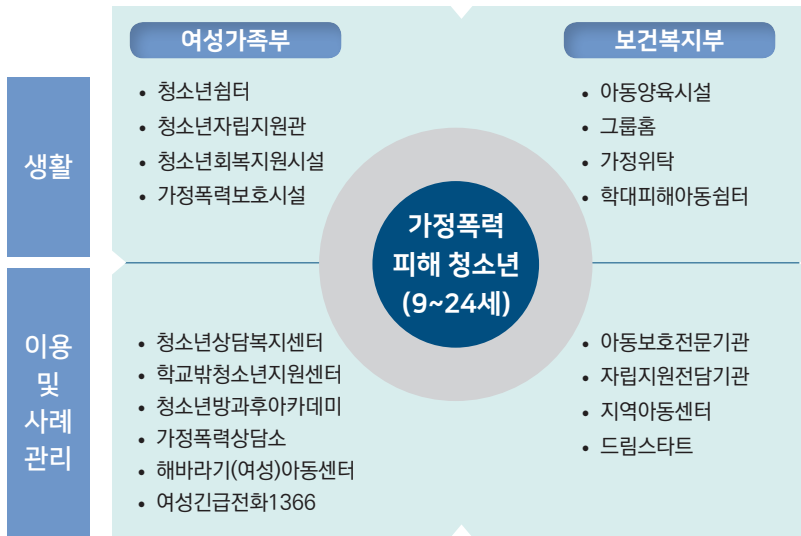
여성가족부

보건복지부

생활

- 청소년쉼터
- 청소년자립지원관
- 청소년회복지원시설
- 가정폭력보호시설

- 아동양육시설
- 그룹홈
- 가정위탁
- 학대피해아동쉼터

가정폭력 피해 청소년 (9~24세)

이용 및 사례 관리

- 청소년상담복지센터
- 학교밖청소년지원센터
- 청소년방과후아카데미
- 가정폭력상담소
- 해바라기(여성)아동센터
- 여성긴급전화1366

- 아동보호전문기관
- 자립지원전담기관
- 지역아동센터
- 드림스타트